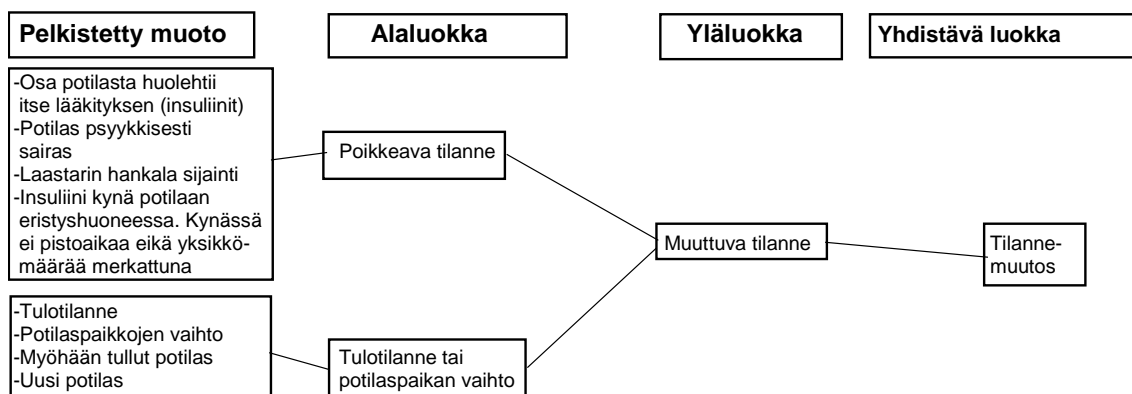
Pelkistetty muoto

Alaluokka

Yläluokka

Yhdistävä luokka

-Osa potilasta huolehtii itse lääkityksen (insuliinit)
-Potilas psyykkisesti sairas
-Laastarin hankala sijainti
-Insuliini kynä potilaan eristyshuoneessa. Kynässä ei pistoaikaa eikä yksikkömäärää merkattuna

Poikkeava tilanne

Muuttuva tilanne

Tilanne-muutos

-Tulotilanne
-Potilaspaikkojen vaihto
-Myöhään tullut potilas
-Uusi potilas

Tulotilanne tai potilaspaikan vaihto